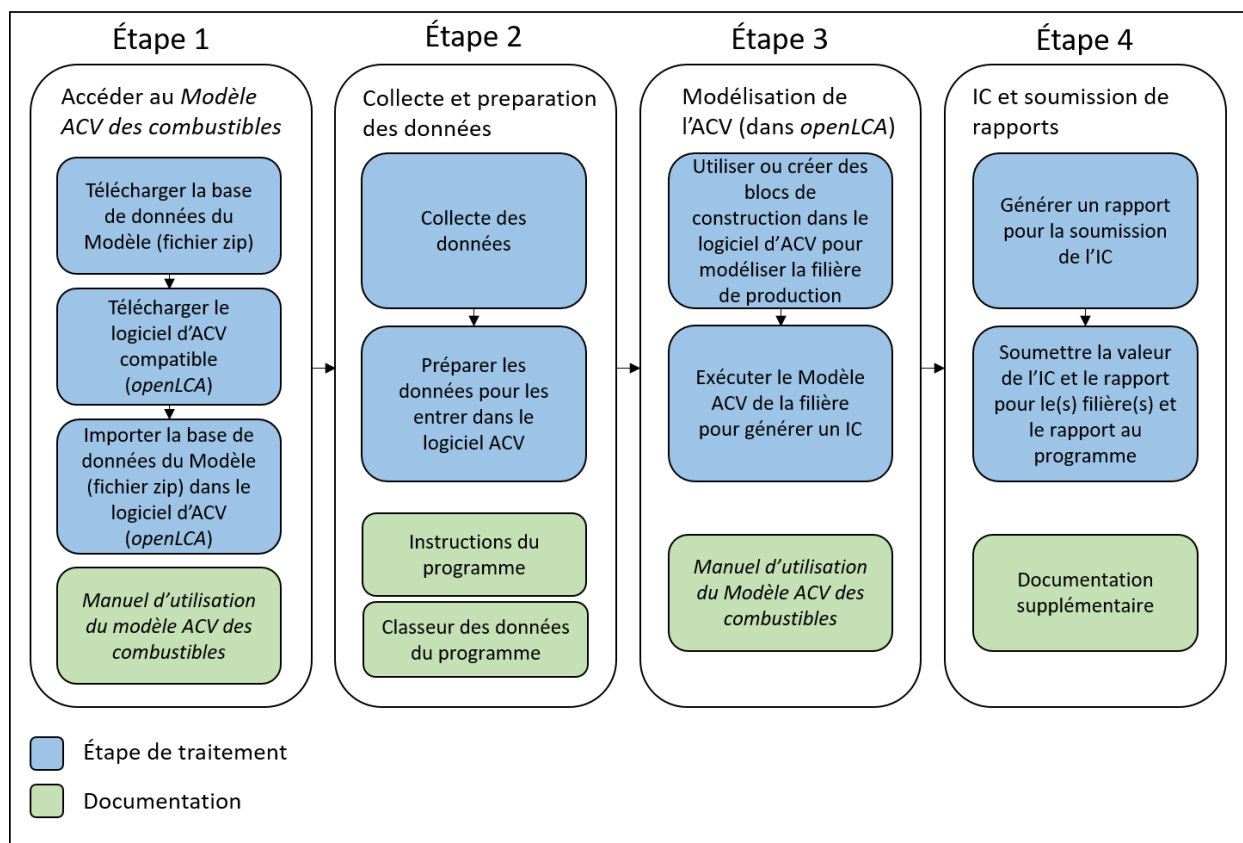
Étape 1

Accéder au Modèle ACV des combustibles

Télécharger la base de données du Modèle (fichier zip)

Télécharger le logiciel d'ACV compatible (openLCA)

Importer la base de données du Modèle (fichier zip) dans le logiciel d'ACV (openLCA)

Manuel d'utilisation du modèle ACV des combustibles

Étape 2

Collecte et preparation des données

Collecte des données

Préparer les données pour les entrer dans le logiciel ACV

Instructions du programme

Classeur des données du programme

Étape 3

Modélisation de l'ACV (dans openLCA)

Utiliser ou créer des blocs de construction dans le logiciel d'ACV pour modéliser la filière de production

Exécuter le Modèle ACV de la filière pour générer un IC

Manuel d'utilisation du Modèle ACV des combustibles

Étape 4

IC et soumission de rapports

Générer un rapport pour la soumission de l'IC

Soumettre la valeur de l'IC et le rapport pour le(s) filière(s) et le rapport au programme

Documentation supplémentaire

Étape de traitement

Documentation